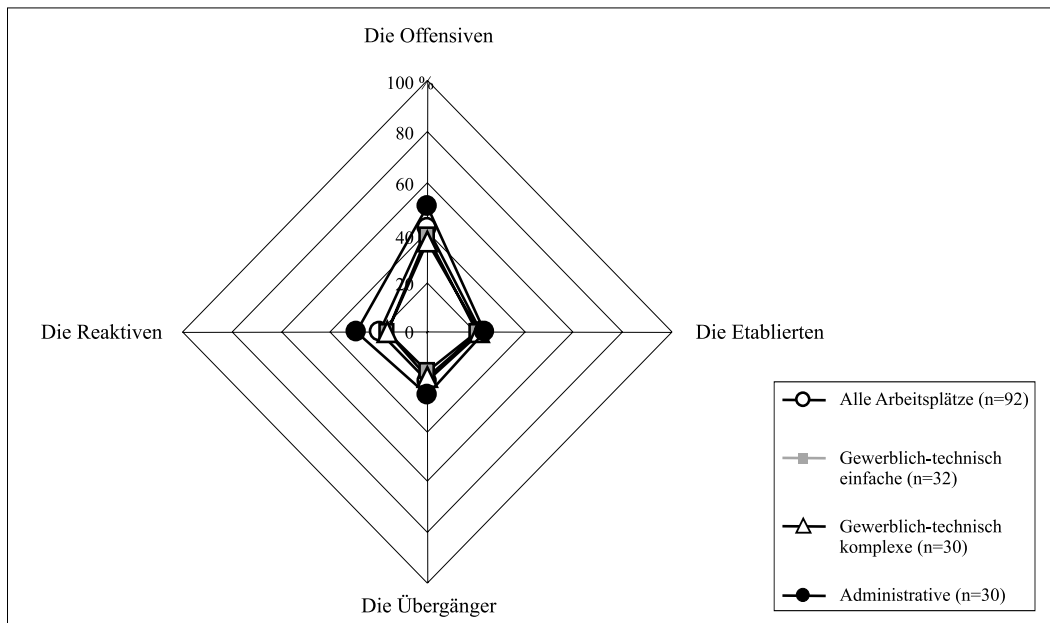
Die Offensiven

100 %
80
60
40
20
0

Die Reaktiven

Die Etablierten

Die Übergänger

Alle Arbeitsplätze (n=92)

Gewerblich-technisch einfache (n=32)

Gewerblich-technisch komplexe (n=30)

Administrative (n=30)